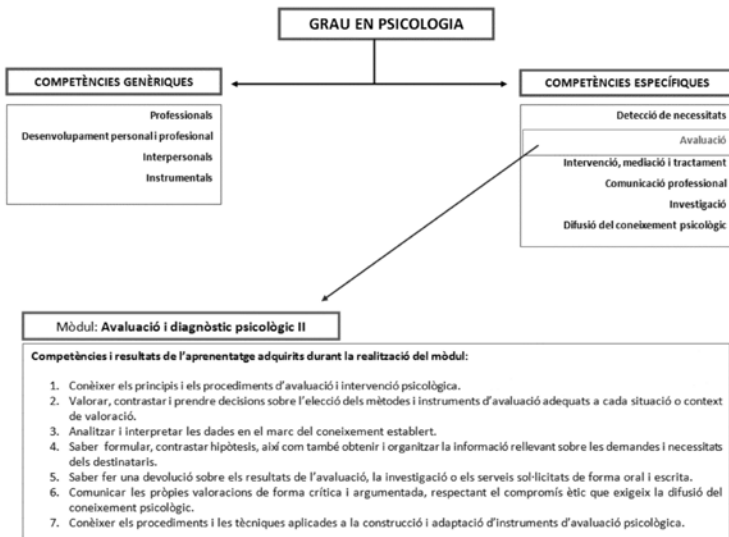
GRAU EN PSICOLOGIA

COMPETÈNCIES GENÈRIQUES

Professionals
Desenvolupament personal i profesional
Interpersonals
Instrumentals

COMPETÈNCIES ESPECÍFIQUES

Detecció de necessitats
Avaluació
Intervenció, mediació i tractament
Comunicació professional
Investigació
Difusió del coneixement psicològic

Mòdul: Avaluació i diagnòstic psicològic II

Competències i resultats de l'aprenentatge adquirits durant la realització del mòdul:

1. Conèixer els principis i els procediments d'avaluació i intervenció psicològica.
2. Valorar, contrastar i prendre decisions sobre l'elecció dels mètodes i instruments d'avaluació adequats a cada situació o context de valoració.
3. Analitzar i interpretar les dades en el marc del coneixement establert.
4. Saber formular, contrastar hipòtesis, així com també obtenir i organitzar la informació rellevant sobre les demandes i necessitats dels destinataris.
5. Saber fer una devolució sobre els resultats de l'avaluació, la investigació o els serveis sol·licitats de forma oral i escrita.
6. Comunicar les pròpies valoracions de forma crítica i argumentada, respectant el compromís ètic que exigeix la difusió del coneixement psicològic.
7. Conèixer els procediments i les tècniques aplicades a la construcció i adaptació d'instruments d'avaluació psicològica.